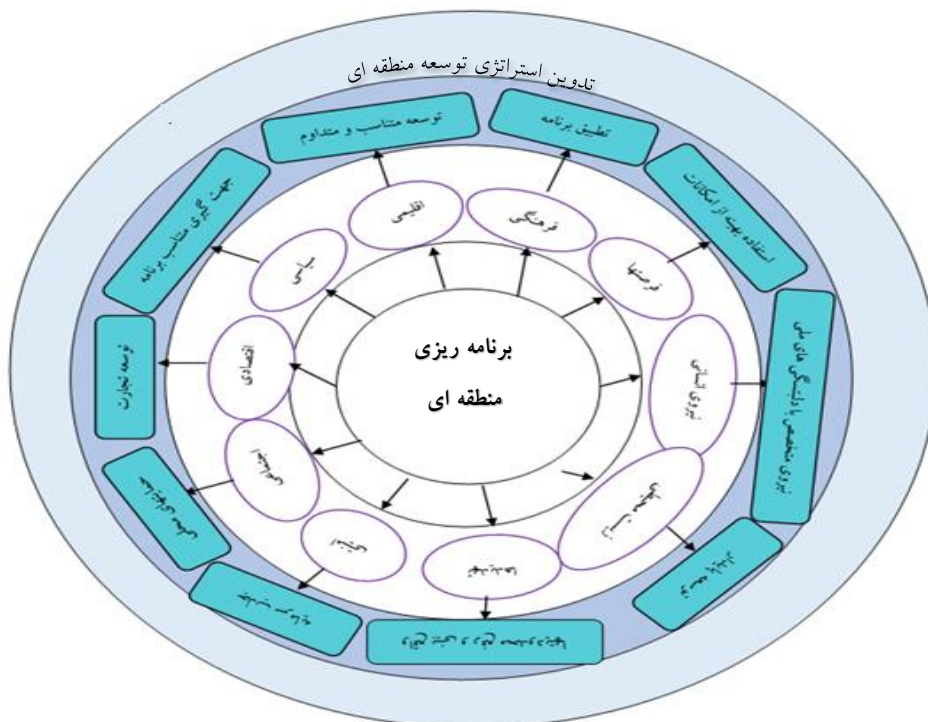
تدوین استراتژی توسعه منطقه ای

برنامه ریزی منطقه ای

توسعه متناسب و متداوم

تطبیق برنامه

استفاده بهینه از امکانات

نیروی متخصص با دلبستگی های ملی

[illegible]

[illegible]

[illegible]

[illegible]

توسعه تجارت

جهت گیری متناسب برنامه

اقلیمی

فرهنگی

فرصتها

نیروی انسانی

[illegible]

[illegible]

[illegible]

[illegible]

اقتصادی

سیاسی